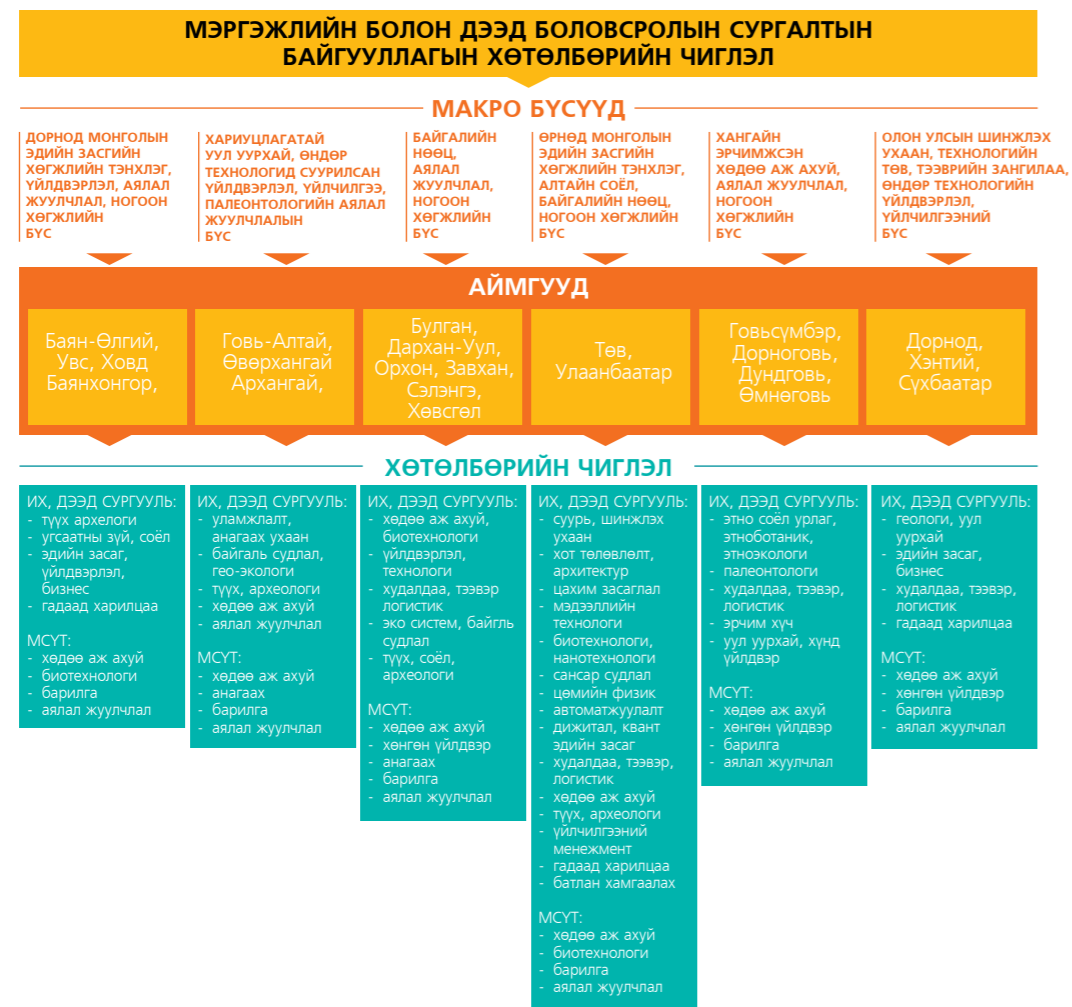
МЭРГЭЖЛИЙН БОЛОН ДЭЭД БОЛОВСРОЛЫН СУРГАЛТЫН БАЙГУУЛЛАГЫН ХӨТӨЛБӨРИЙН ЧИГЛЭЛ

МАКРО БҮСҮҮД

ДОРНОД МОНГОЛЫН ЭДИЙН ЗАСГИЙН ХӨГЖЛИЙН ТЭНХЛЭГ, ҮЙЛДВЭРЛЭЛ, АЯЛАЛ ЖУУЛЧЛАЛ, НОГООН ХӨГЖЛИЙН БҮС

ХАРИУЦЛАГАТАЙ УУЛ УУРХАЙ, ӨНДӨР ТЕХНОЛОГИД СУУРИЛСАН ҮЙЛДВЭРЛЭЛ, ҮЙЛЧИЛГЭЭ, ПАЛЕОНТОЛОГИЙН АЯЛАЛ ЖУУЛЧЛАЛЫН БҮС

БАЙГАЛИЙН НӨӨЦ, АЯЛАЛ ЖУУЛЧЛАЛ, НОГООН ХӨГЖЛИЙН БҮС

ӨРНӨД МОНГОЛЫН ЭДИЙН ЗАСГИЙН ХӨГЖЛИЙН ТЭНХЛЭГ, АЛТАЙН СОЁЛ, БАЙГАЛИЙН НӨӨЦ, НОГООН ХӨГЖЛИЙН БҮС

ХАНГАЙН ЭРЧИМЖСЭН ХӨДӨӨ АЖ АХУЙ, АЯЛАЛ ЖУУЛЧЛАЛ, НОГООН ХӨГЖЛИЙН БҮС

OLON УЛСЫН ШИНЖЛЭХ УХААН, ТЕХНОЛОГИЙН ТӨВ, ТЭЭВРИЙН ЗАНГИЛАА, ӨНДӨР ТЕХНОЛОГИЙН ҮЙЛДВЭРЛЭЛ, ҮЙЛЧИЛГЭЭНИЙ БҮС

АЙМГУУД

Баян-Өлгий, Увс, Ховд Баянхонгор,

Говь-Алтай, Өвөрхангай Архангай,

Булган, Дархан-Уул, Орхон, Завхан, Сэлэнгэ, Хөвсгөл

Төв, Улаанбаатар

Говьсүмбэр, Дорноговь, Дундговь, Өмнөговь

Дорнод, Хэнтий, Сүхбаатар

ХӨТӨЛБӨРИЙН ЧИГЛЭЛ

ИХ, ДЭЭД СУРГУУЛЬ:
- түүх археологи
- угсаатны зүй, соёл
- эдийн засаг, үйлдвэрлэл, бизнес
- гадаад харилцаа

МСҮТ:
- хөдөө аж ахуй
- биотехнологи
- барилга
- аялал жуулчлал

ИХ, ДЭЭД СУРГУУЛЬ:
- уламжлалт, анагаах ухаан
- байгаль судлал, гео-экологи
- түүх, археологи
- хөдөө аж ахуй
- аялал жуулчлал

МСҮТ:
- хөдөө аж ахуй
- анагаах
- барилга
- аялал жуулчлал

ИХ, ДЭЭД СУРГУУЛЬ:
- хөдөө аж ахуй, биотехнологи
- үйлдвэрлэл, технологи
- худалдаа, тээвэр логистик
- эко систем, байгаль судлал
- түүх, соёл, археологи

МСҮТ:
- хөдөө аж ахуй
- хөнгөн үйлдвэр
- анагаах
- барилга
- аялал жуулчлал

ИХ, ДЭЭД СУРГУУЛЬ:
- суурь, шинжлэх ухаан
- хот төлөвлөлт, архитектур
- цахим засаглал
- мэдээллийн технологи
- биотехнологи, нанотехнологи
- сансар судлал
- цөмийн физик
- автоматжуулалт
- дижитал, квант эдийн засаг
- худалдаа, тээвэр, логистик
- хөдөө аж ахуй
- түүх, археологи
- үйлчилгээний менежмент
- гадаад харилцаа
- батлан хамгаалах

МСҮТ:
- хөдөө аж ахуй
- биотехнологи
- барилга
- аялал жуулчлал

ИХ, ДЭЭД СУРГУУЛЬ:
- этно соёл урлаг, этноботаник, этноэкологи
- палеонтологи
- худалдаа, тээвэр, логистик
- эрчим хүч
- уул уурхай, хүнд үйлдвэр

МСҮТ:
- хөдөө аж ахуй
- хөнгөн үйлдвэр
- барилга
- аялал жуулчлал

ИХ, ДЭЭД СУРГУУЛЬ:
- геологи, уул уурхай
- эдийн засаг, бизнес
- худалдаа, тээвэр, логистик
- гадаад харилцаа

МСҮТ:
- хөдөө аж ахуй
- хөнгөн үйлдвэр
- барилга
- аялал жуулчлал